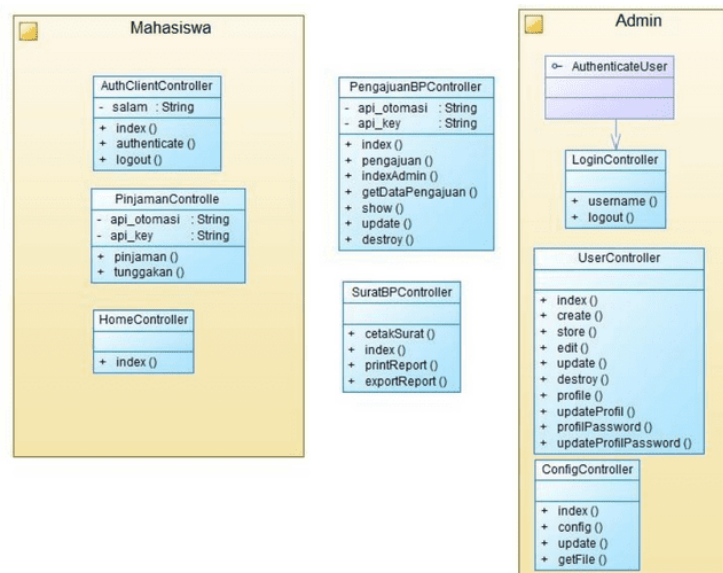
Mahasiswa

AuthClientController
- salam : String
+ index ()
+ authenticate ()
+ logout ()

PinjamanControlle
- api_otomasi : String
- api_key : String
+ pinjaman ()
+ tunggakan ()

HomeController
+ index ()

PengajuanBPController
- api_otomasi : String
- api_key : String
+ index ()
+ pengajuan ()
+ indexAdmin ()
+ getDataPengajuan ()
+ show ()
+ update ()
+ destroy ()

SuratBPController
+ cetakSurat ()
+ index ()
+ printReport ()
+ exportReport ()

Admin

AuthenticateUser

LoginController
+ username ()
+ logout ()

UserController
+ index ()
+ create ()
+ store ()
+ edit ()
+ update ()
+ destroy ()
+ profile ()
+ updateProfil ()
+ profilPassword ()
+ updateProfilPassword ()

ConfigController
+ index ()
+ config ()
+ update ()
+ getFile ()